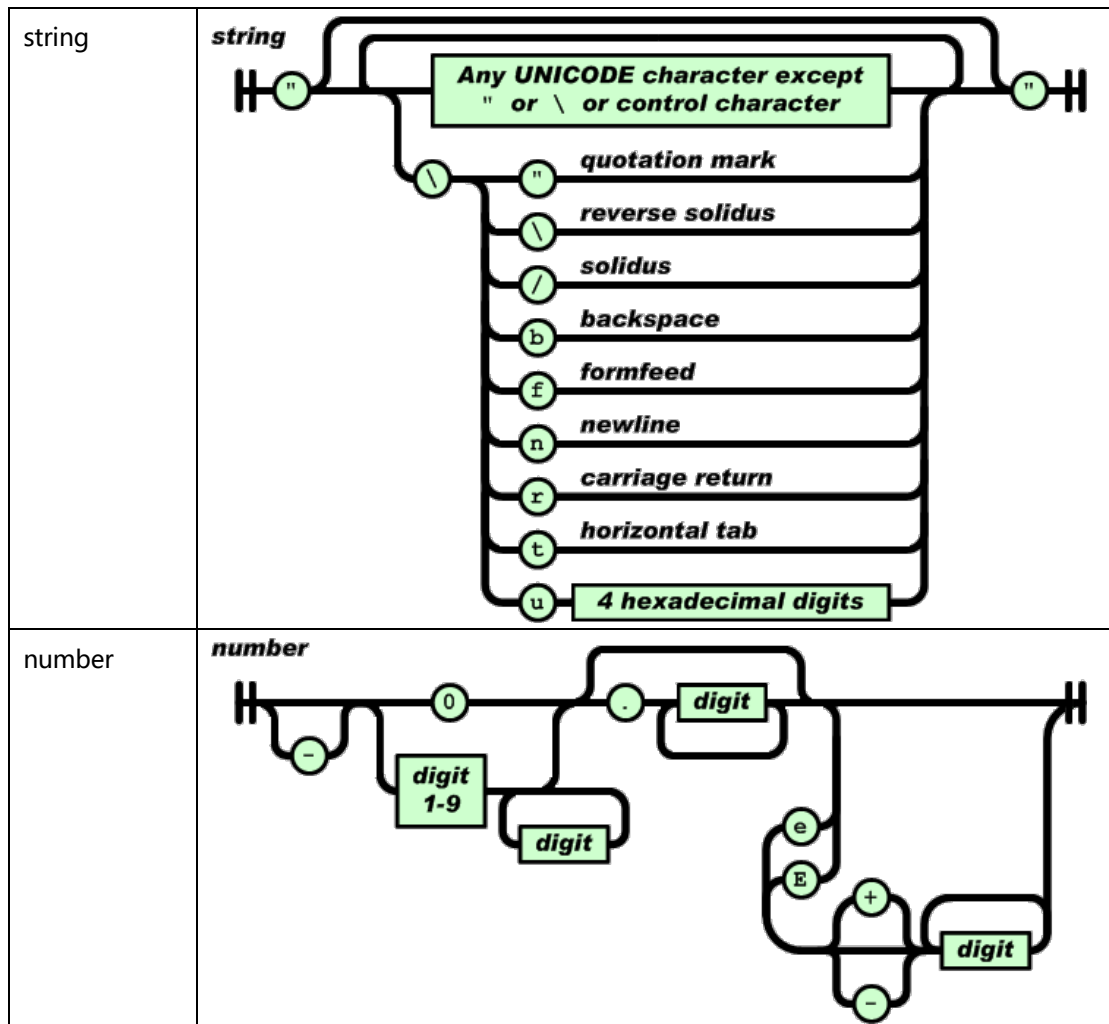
| | |
|---|---|
| string | string<br>" Any UNICODE character except " or \ or control character "<br>\ " quotation mark<br>\ reverse solidus<br>/ solidus<br>b backspace<br>f formfeed<br>n newline<br>r carriage return<br>t horizontal tab<br>u 4 hexadecimal digits |
| number | number<br>- 0 . digit<br>digit 1-9 digit<br>e E + - digit |